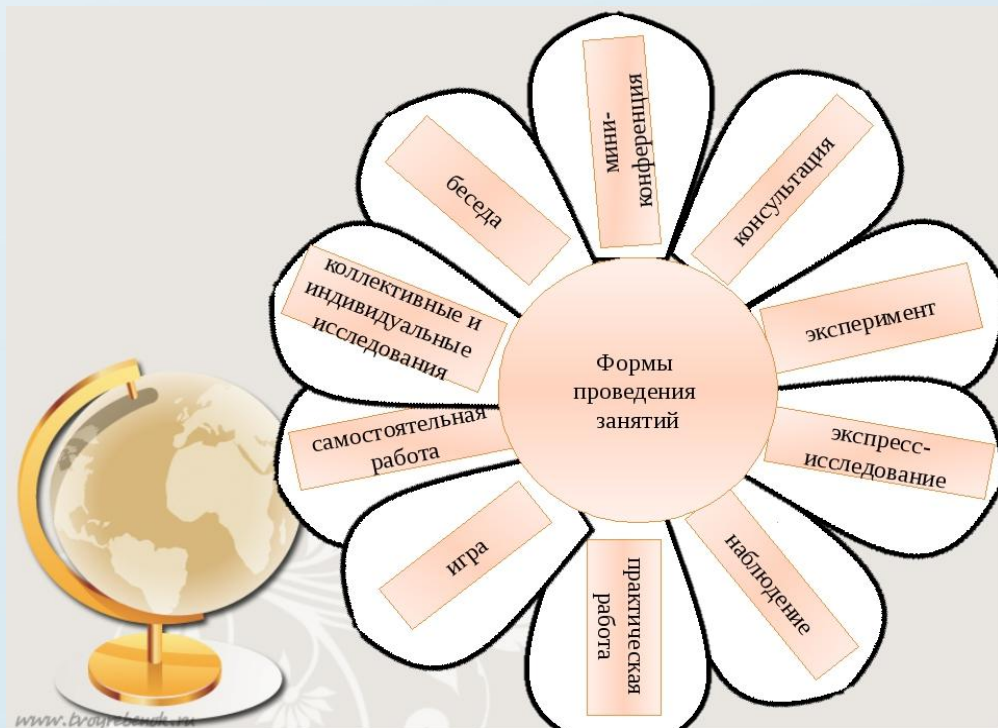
Формы проведения занятий

мини-конференция

консультация

эксперимент

экспресс-исследование

наблюдение

практическая работа

игра

самостоятельная работа

коллективные и индивидуальные исследования

беседа

www.tvoyrebenok.ru